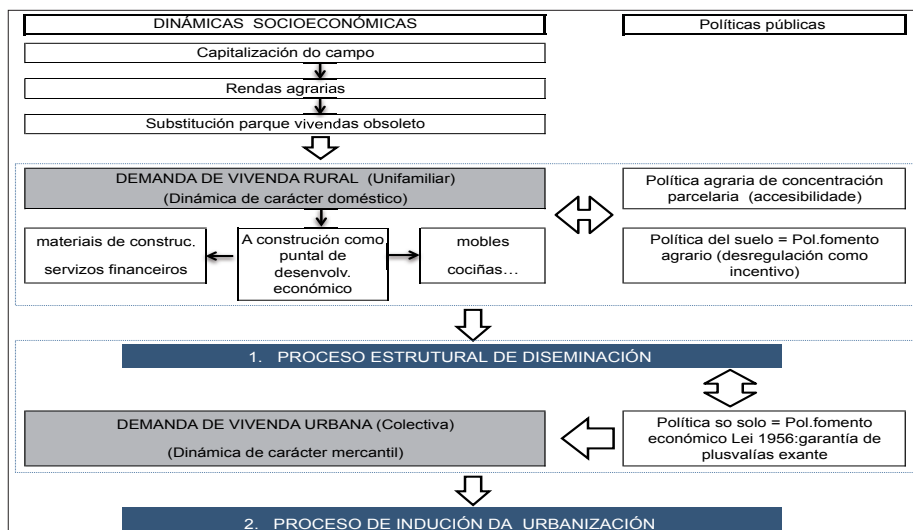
DINÁMICAS SOCIOECONÓMICAS

Políticas públicas

Capitalización do campo

Rendas agrarias

Substitución parque vivendas obsoleto

DEMANDA DE VIVENDA RURAL (Unifamiliar)
(Dinámica de carácter doméstico)

Política agraria de concentración parcelaria (accesibilidade)

materiais de construc.
servizos financeiros

A construción como puntal de desenvolv. económico

mobles
cociñas...

Política del suelo = Pol.fomento agrario (desregulación como incentivo)

1. PROCESO ESTRUTURAL DE DISEMINACIÓN

DEMANDA DE VIVENDA URBANA (Colectiva)
(Dinámica de carácter mercantil)

Política so solo = Pol.fomento económico Lei 1956:garantía de plusvalías exante

2. PROCESO DE INDUCIÓN DA URBANIZACIÓN